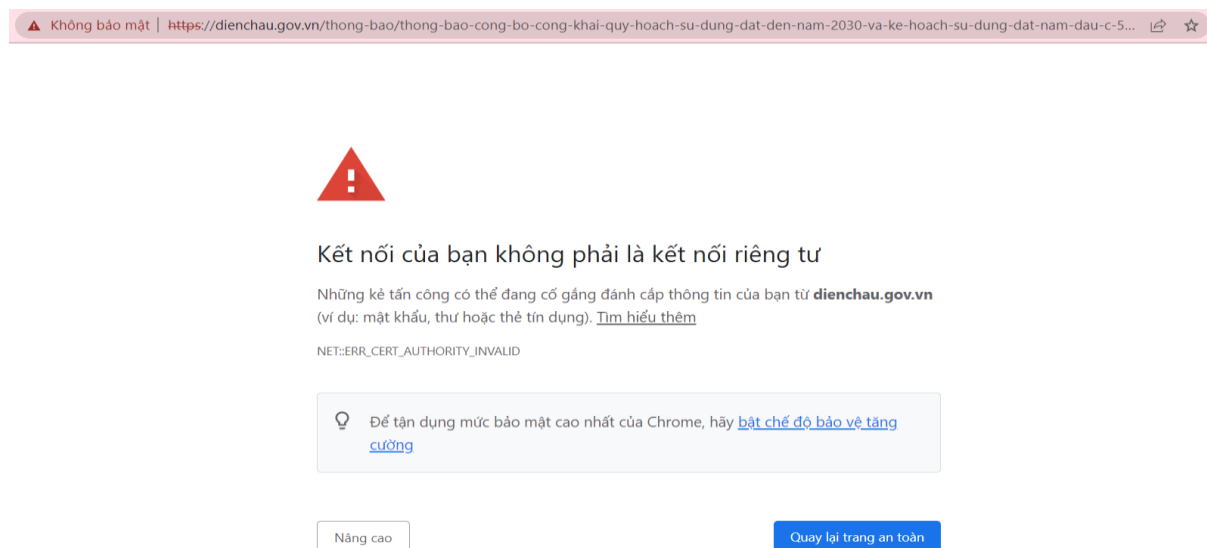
Không bảo mật | https://dienchau.gov.vn/thong-bao/thong-bao-cong-bo-cong-khai-quy-hoach-su-dung-dat-den-nam-2030-va-ke-hoach-su-dung-dat-nam-dau-c-5...

Kết nối của bạn không phải là kết nối riêng tư

Những kẻ tấn công có thể đang cố gắng đánh cắp thông tin của bạn từ dienchau.gov.vn (ví dụ: mật khẩu, thư hoặc thẻ tín dụng). Tìm hiểu thêm

NET::ERR_CERT_AUTHORITY_INVALID

Để tận dụng mức bảo mật cao nhất của Chrome, hãy bật chế độ bảo vệ tăng cường

Nâng cao

Quay lại trang an toàn